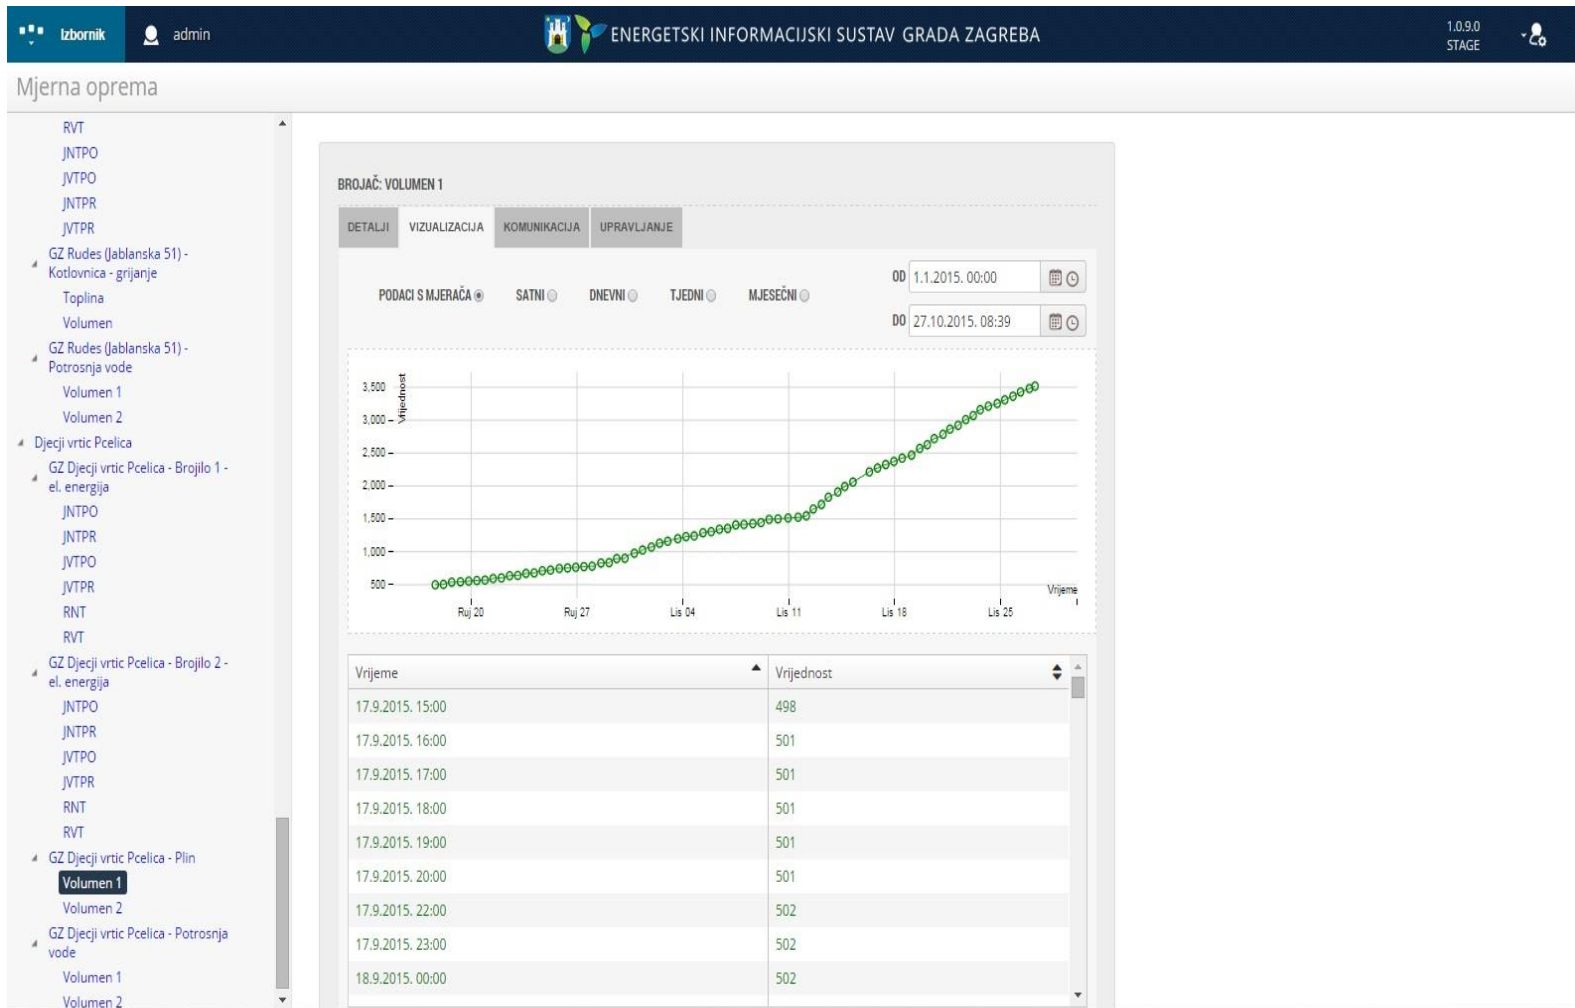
Izbornik admin

ENERGETSKI INFORMACIJSKI SUSTAV GRADA ZAGREBA

1.0.9.0 STAGE

Mjerna oprema

RVT
JNTPO
JVTPO
JNTPR
JVTPR
GZ Rudes (Jablanska 51) - Kotlovnica - grijanje
Toplina
Volumen
GZ Rudes (Jablanska 51) - Potrosnja vode
Volumen 1
Volumen 2
Djecji vrtic Pcelica
GZ Djecji vrtic Pcelica - Brojilo 1 - el. energija
JNTPO
JNTPR
JVTPO
JVTPR
RNT
RVT
GZ Djecji vrtic Pcelica - Brojilo 2 - el. energija
JNTPO
JNTPR
JVTPO
JVTPR
RNT
RVT
GZ Djecji vrtic Pcelica - Plin
Volumen 1
Volumen 2
GZ Djecji vrtic Pcelica - Potrosnja vode
Volumen 1
Volumen 2

BROJAČ: VOLUMEN 1

DETALJI | VIZUALIZACIJA | KOMUNIKACIJA | UPRAVLJANJE

PODACI S MJERAČA SATNI DNEVNI TJEDNI MJESEČNI

OD 1.1.2015. 00:00
DO 27.10.2015. 08:39

Vrijednost
3.500
3.000
2.500
2.000
1.500
1.000
500
Ruj 20 Ruj 27 Lis 04 Lis 11 Lis 18 Lis 25
Vrijeme

| Vrijeme | Vrijednost |
|---|---|
| 17.9.2015. 15:00 | 498 |
| 17.9.2015. 16:00 | 501 |
| 17.9.2015. 17:00 | 501 |
| 17.9.2015. 18:00 | 501 |
| 17.9.2015. 19:00 | 501 |
| 17.9.2015. 20:00 | 501 |
| 17.9.2015. 22:00 | 502 |
| 17.9.2015. 23:00 | 502 |
| 18.9.2015. 00:00 | 502 |